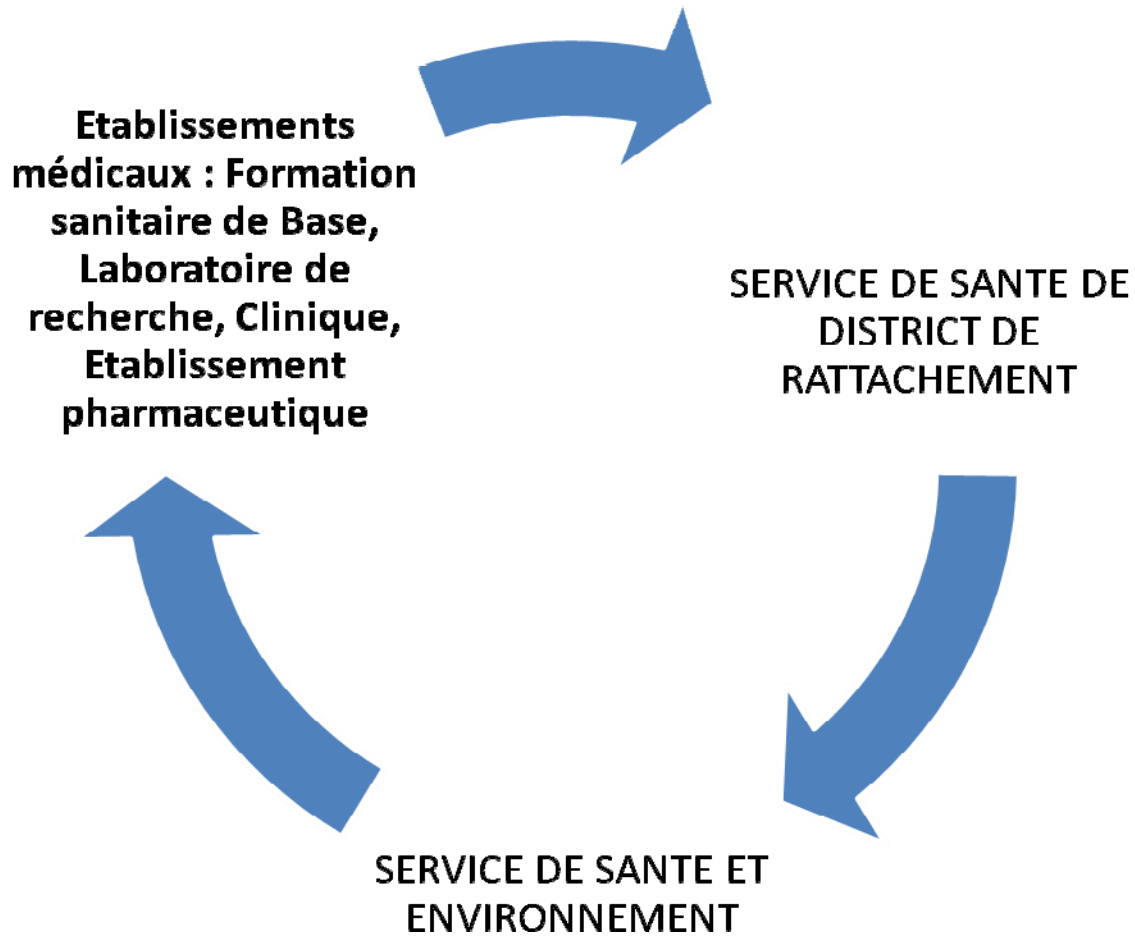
Etablissements médicaux : Formation sanitaire de Base, Laboratoire de recherche, Clinique, Etablissement pharmaceutique

SERVICE DE SANTE DE DISTRICT DE RATTACHEMENT

SERVICE DE SANTE ET ENVIRONNEMENT